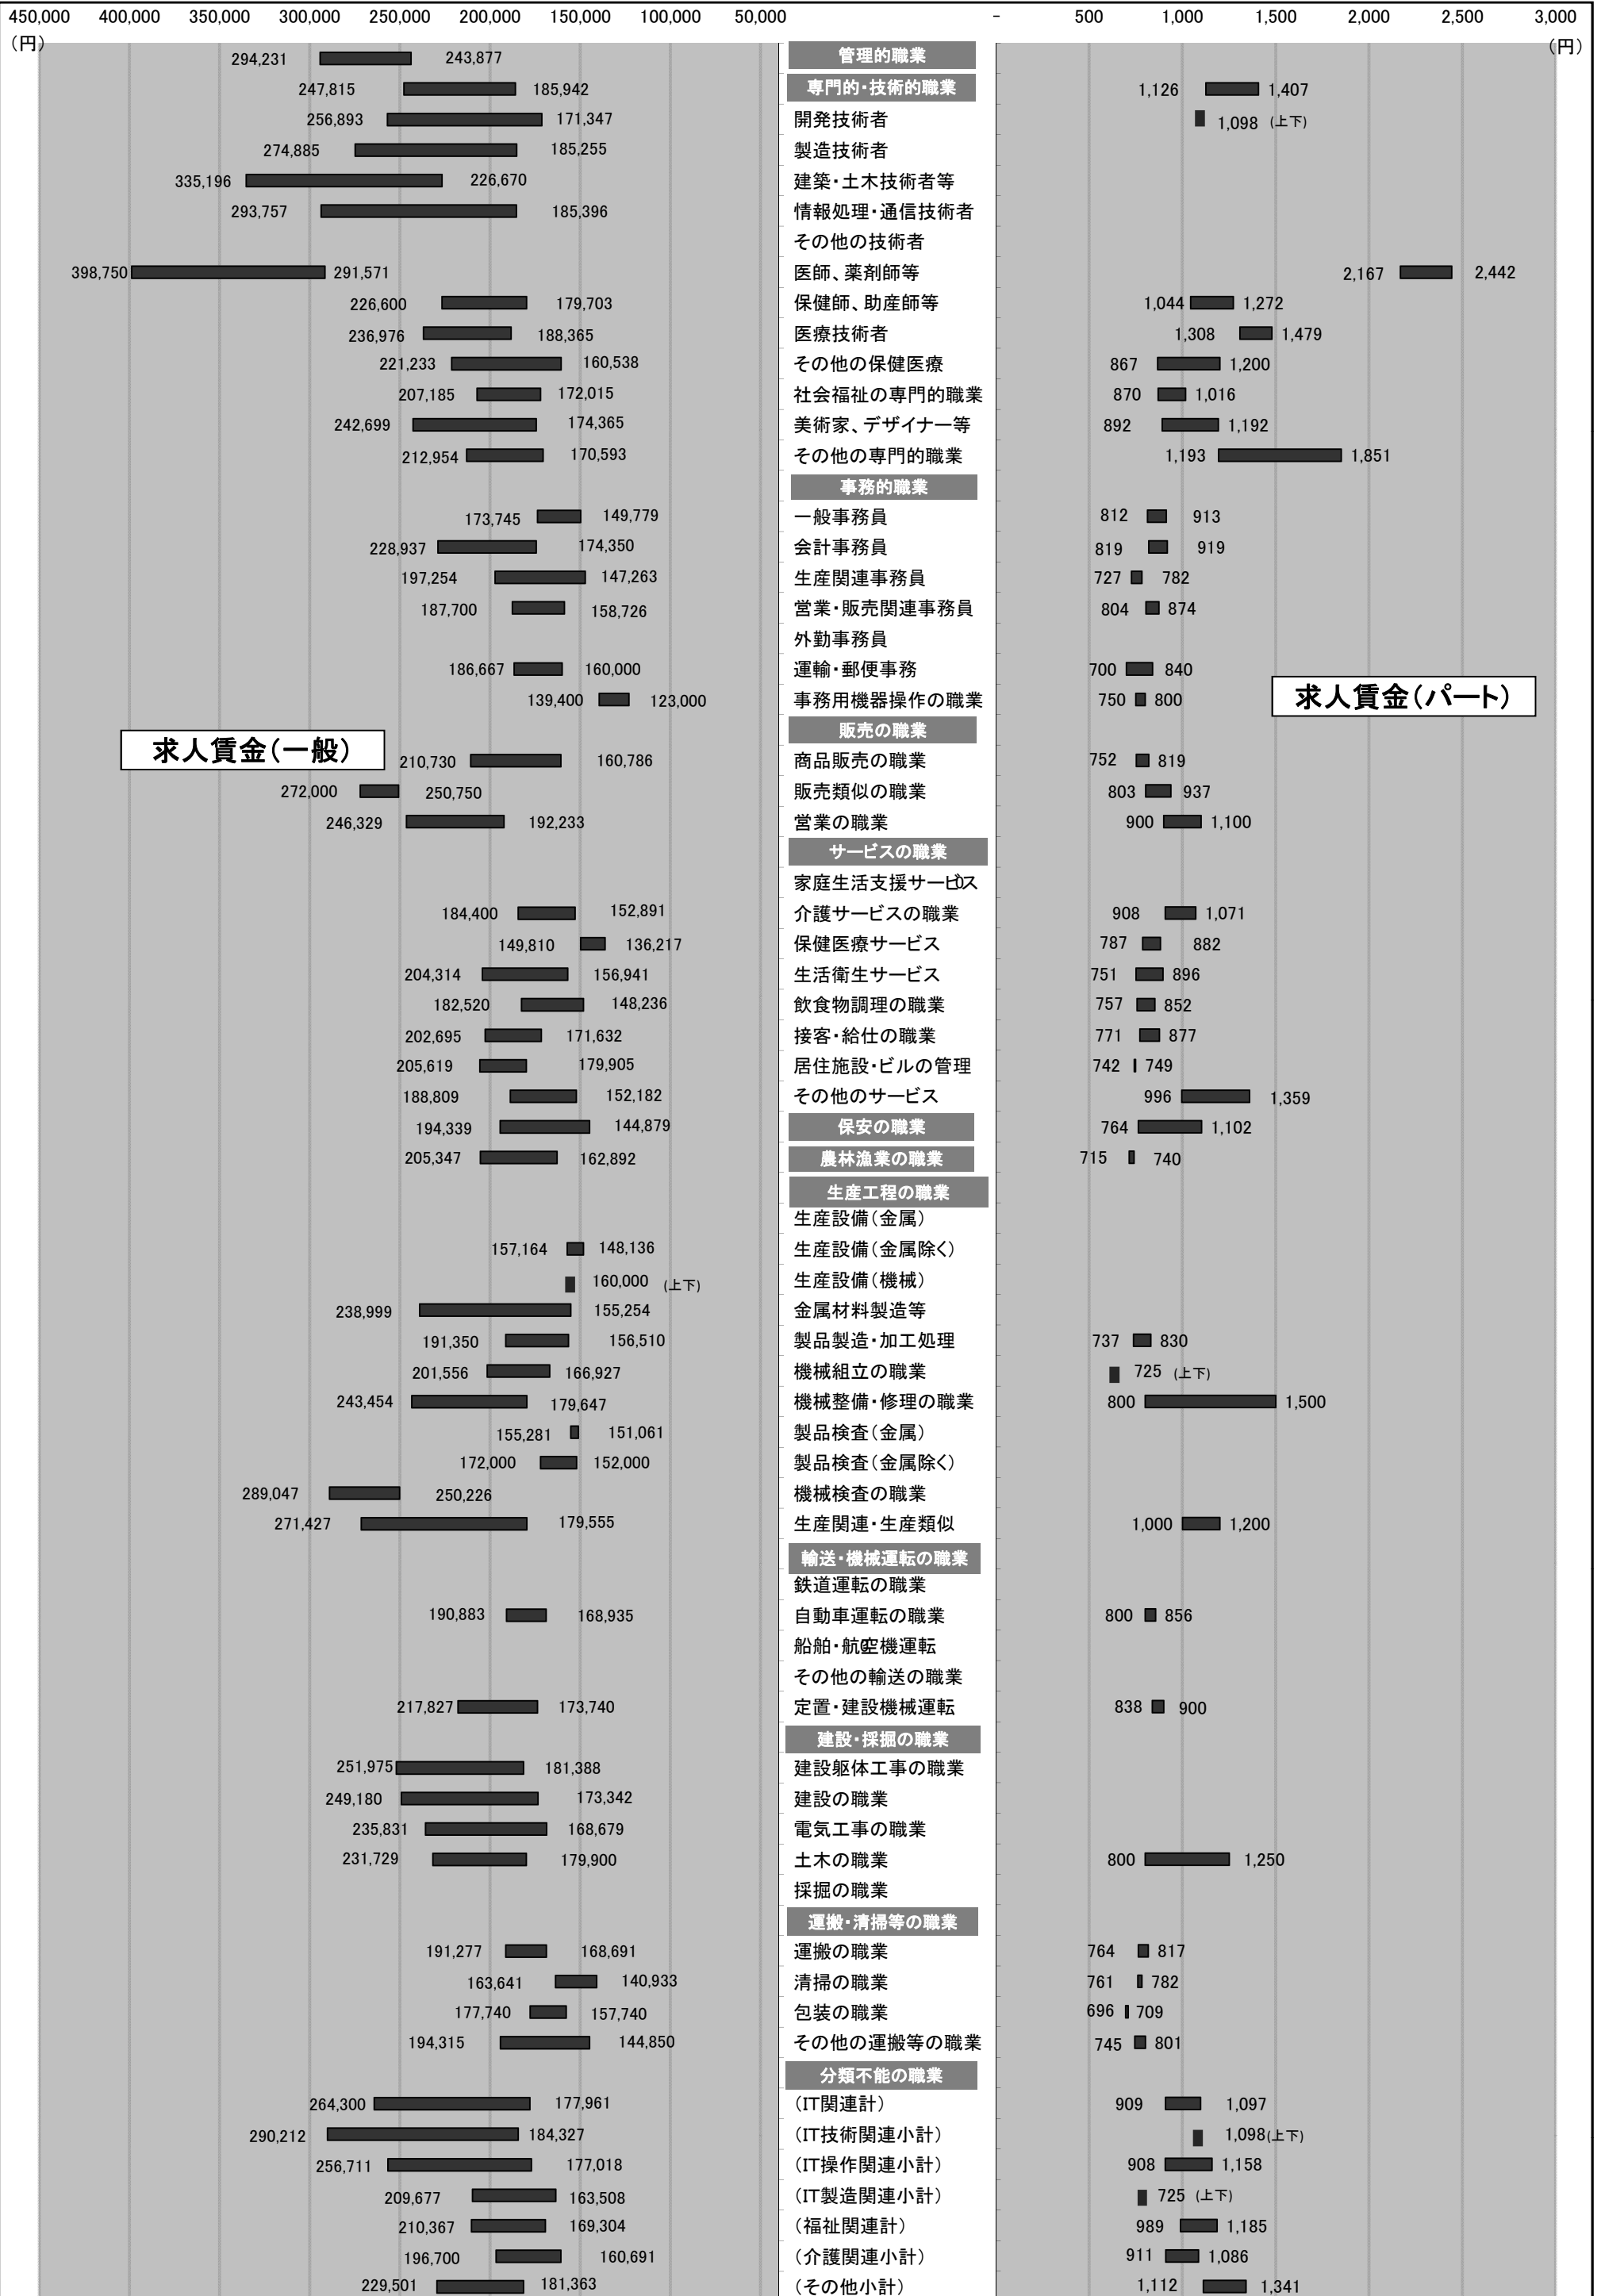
450,000 400,000 350,000 300,000 250,000 200,000 150,000 100,000 50,000 - 500 1,000 1,500 2,000 2,500 3,000
(円) (円)

求人賃金(一般)
求人賃金(パート)

| 一般(上限) | 一般(下限) | 職業 | パート(下限) | パート(上限) |
|---|---|---|---|---|
| 294,231 | 243,877 | 管理的職業 | | |
| 247,815 | 185,942 | 専門的・技術的職業 | 1,126 | 1,407 |
| 256,893 | 171,347 | 開発技術者 | 1,098 (上下) | |
| 274,885 | 185,255 | 製造技術者 | | |
| 335,196 | 226,670 | 建築・土木技術者等 | | |
| 293,757 | 185,396 | 情報処理・通信技術者 | | |
| | | その他の技術者 | | |
| 398,750 | 291,571 | 医師、薬剤師等 | 2,167 | 2,442 |
| 226,600 | 179,703 | 保健師、助産師等 | 1,044 | 1,272 |
| 236,976 | 188,365 | 医療技術者 | 1,308 | 1,479 |
| 221,233 | 160,538 | その他の保健医療 | 867 | 1,200 |
| 207,185 | 172,015 | 社会福祉の専門的職業 | 870 | 1,016 |
| 242,699 | 174,365 | 美術家、デザイナー等 | 892 | 1,192 |
| 212,954 | 170,593 | その他の専門的職業 | 1,193 | 1,851 |
| | | 事務的職業 | | |
| 173,745 | 149,779 | 一般事務員 | 812 | 913 |
| 228,937 | 174,350 | 会計事務員 | 819 | 919 |
| 197,254 | 147,263 | 生産関連事務員 | 727 | 782 |
| 187,700 | 158,726 | 営業・販売関連事務員 | 804 | 874 |
| | | 外勤事務員 | | |
| 186,667 | 160,000 | 運輸・郵便事務 | 700 | 840 |
| 139,400 | 123,000 | 事務用機器操作の職業 | 750 | 800 |
| | | 販売の職業 | | |
| 210,730 | 160,786 | 商品販売の職業 | 752 | 819 |
| 272,000 | 250,750 | 販売類似の職業 | 803 | 937 |
| 246,329 | 192,233 | 営業の職業 | 900 | 1,100 |
| | | サービスの職業 | | |
| | | 家庭生活支援サービス | | |
| 184,400 | 152,891 | 介護サービスの職業 | 908 | 1,071 |
| 149,810 | 136,217 | 保健医療サービス | 787 | 882 |
| 204,314 | 156,941 | 生活衛生サービス | 751 | 896 |
| 182,520 | 148,236 | 飲食物調理の職業 | 757 | 852 |
| 202,695 | 171,632 | 接客・給仕の職業 | 771 | 877 |
| 205,619 | 179,905 | 居住施設・ビルの管理 | 742 | 749 |
| 188,809 | 152,182 | その他のサービス | 996 | 1,359 |
| 194,339 | 144,879 | 保安の職業 | 764 | 1,102 |
| 205,347 | 162,892 | 農林漁業の職業 | 715 | 740 |
| | | 生産工程の職業 | | |
| | | 生産設備(金属) | | |
| 157,164 | 148,136 | 生産設備(金属除く) | | |
| 160,000 (上下) | | 生産設備(機械) | | |
| 238,999 | 155,254 | 金属材料製造等 | | |
| 191,350 | 156,510 | 製品製造・加工処理 | 737 | 830 |
| 201,556 | 166,927 | 機械組立の職業 | 725 (上下) | |
| 243,454 | 179,647 | 機械整備・修理の職業 | 800 | 1,500 |
| 155,281 | 151,061 | 製品検査(金属) | | |
| 172,000 | 152,000 | 製品検査(金属除く) | | |
| 289,047 | 250,226 | 機械検査の職業 | | |
| 271,427 | 179,555 | 生産関連・生産類似 | 1,000 | 1,200 |
| | | 輸送・機械運転の職業 | | |
| | | 鉄道運転の職業 | | |
| 190,883 | 168,935 | 自動車運転の職業 | 800 | 856 |
| | | 船舶・航空機運転 | | |
| | | その他の輸送の職業 | | |
| 217,827 | 173,740 | 定置・建設機械運転 | 838 | 900 |
| | | 建設・採掘の職業 | | |
| 251,975 | 181,388 | 建設躯体工事の職業 | | |
| 249,180 | 173,342 | 建設の職業 | | |
| 235,831 | 168,679 | 電気工事の職業 | | |
| 231,729 | 179,900 | 土木の職業 | 800 | 1,250 |
| | | 採掘の職業 | | |
| | | 運搬・清掃等の職業 | | |
| 191,277 | 168,691 | 運搬の職業 | 764 | 817 |
| 163,641 | 140,933 | 清掃の職業 | 761 | 782 |
| 177,740 | 157,740 | 包装の職業 | 696 | 709 |
| 194,315 | 144,850 | その他の運搬等の職業 | 745 | 801 |
| | | 分類不能の職業 | | |
| 264,300 | 177,961 | (IT関連計) | 909 | 1,097 |
| 290,212 | 184,327 | (IT技術関連小計) | 1,098(上下) | |
| 256,711 | 177,018 | (IT操作関連小計) | 908 | 1,158 |
| 209,677 | 163,508 | (IT製造関連小計) | 725 (上下) | |
| 210,367 | 169,304 | (福祉関連計) | 989 | 1,185 |
| 196,700 | 160,691 | (介護関連小計) | 911 | 1,086 |
| 229,501 | 181,363 | (その他小計) | 1,112 | 1,341 |